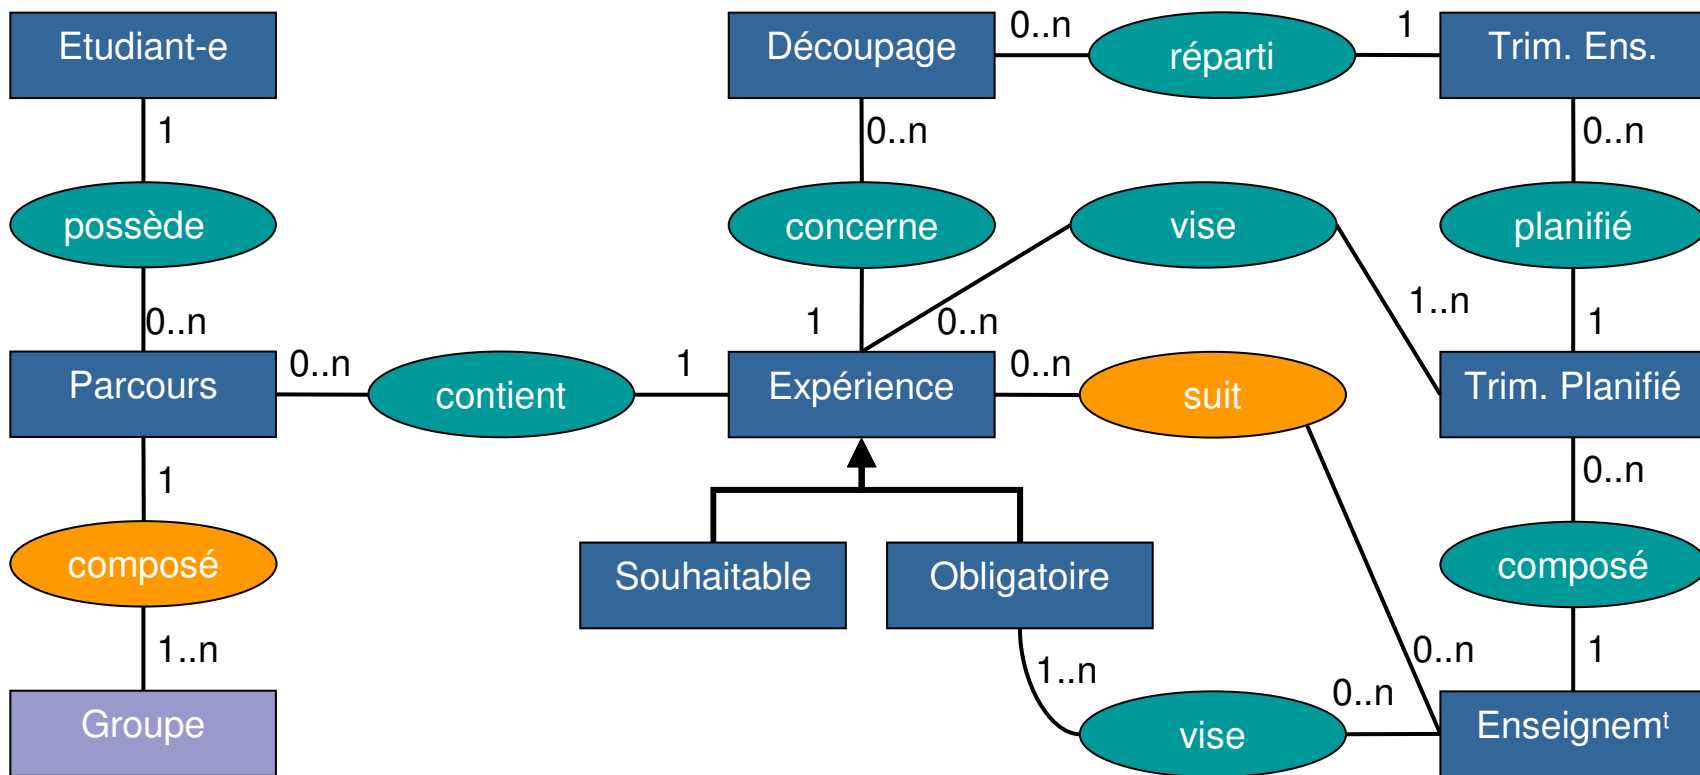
Etudiant-e

1

possède

0..n

Parcours

0..n

contient

1

1

composé

1..n

Groupe

Découpage

0..n

réparti

1

Trim. Ens.

0..n

concerne

1

vise

0..n

1..n

0..n

planifié

1

Expérience

0..n

suit

Trim. Planifié

0..n

Souhaitable

Obligatoire

composé

1..n

0..n

0..n

1

vise

Enseignem$^t$